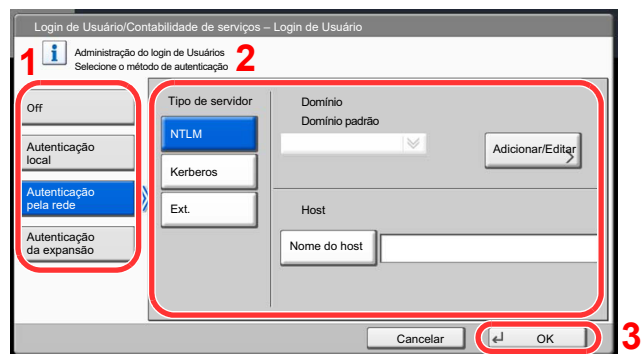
Login de Usuário/Contabilidade de serviços – Login de Usuário

Administração do login de Usuários
Selecione o método de autenticação

1 2

Off

Autenticação local

Autenticação pela rede

Autenticação da expansão

Tipo de servidor

NTLM

Kerberos

Ext.

Domínio

Domínio padrão

Adicionar/Editar

Host

Nome do host

Cancelar

OK

3